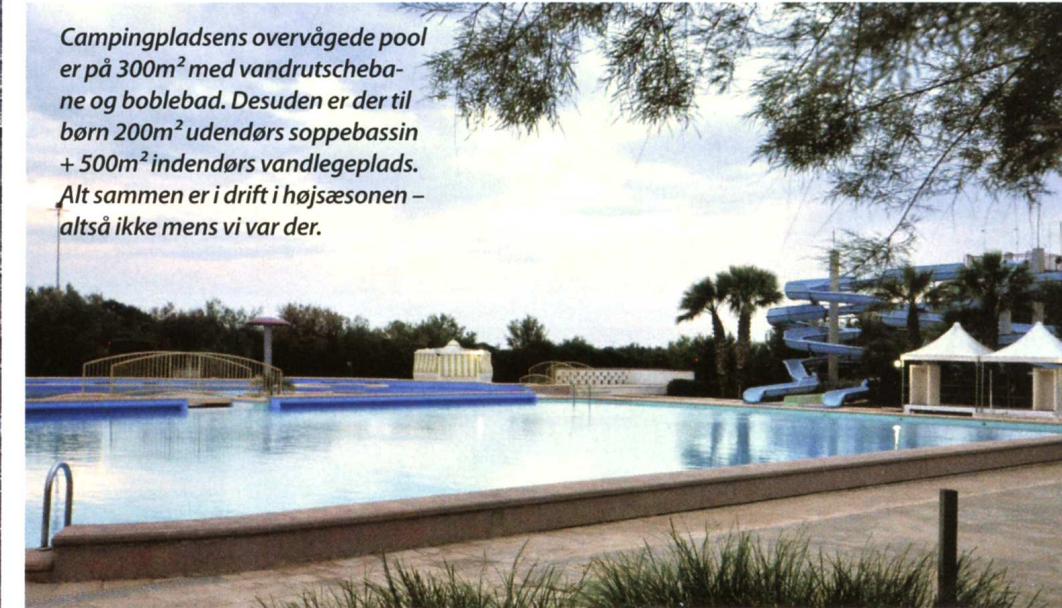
Campingpladsens overvågede pool er på 300m² med vandrutschebane og boblebad. Desuden er der til børn 200m² udendørs soppebassin + 500m² indendørs vandlegeplads. Alt sammen er i drift i højsæsonen – altså ikke mens vi var der.